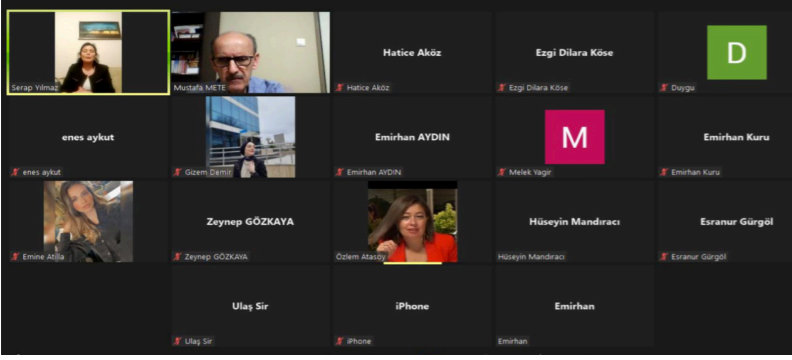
Serap Yılmaz

Mustafa METE

Hatice Aköz

Hatice Aköz

Ezgi Dilara Köse

Ezgi Dilara Köse

D

Duygu

enes aykut

enes aykut

Gizem Demir

Emirhan AYDIN

Emirhan AYDIN

M

Melek Yagir

Emirhan Kuru

Emirhan Kuru

Emine Atilla

Zeynep GÖZKAYA

Zeynep GÖZKAYA

Özlem Atasöy

Hüseyin Mandıracı

Hüseyin Mandıracı

Esranur Gürgöl

Esranur Gürgöl

Ulaş Sir

Ulaş Sir

iPhone

iPhone

Emirhan

Emirhan